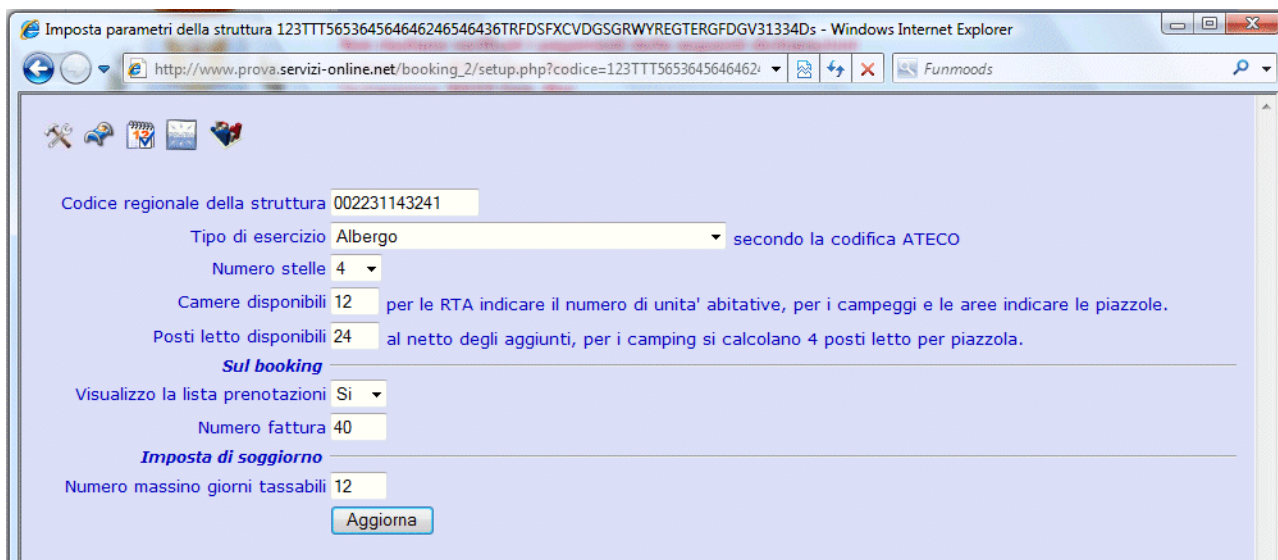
Imposta parametri della struttura 123TTT5653645646246546436TRFDSFXCVDGSGRWYREGTERGFDGV31334Ds - Windows Internet Explorer

http://www.prova.servizi-online.net/booking_2/setup.php?codice=123TTT56536456462

Funmoods

Codice regionale della struttura 002231143241

Tipo di esercizio Albergo secondo la codifica ATECO

Numero stelle 4

Camere disponibili 12 per le RTA indicare il numero di unita' abitative, per i campeggi e le aree indicare le piazzole.

Posti letto disponibili 24 al netto degli aggiunti, per i camping si calcolano 4 posti letto per piazzola.

Sul booking

Visualizzo la lista prenotazioni Si

Numero fattura 40

Imposta di soggiorno

Numero massino giorni tassabili 12

Aggiorna